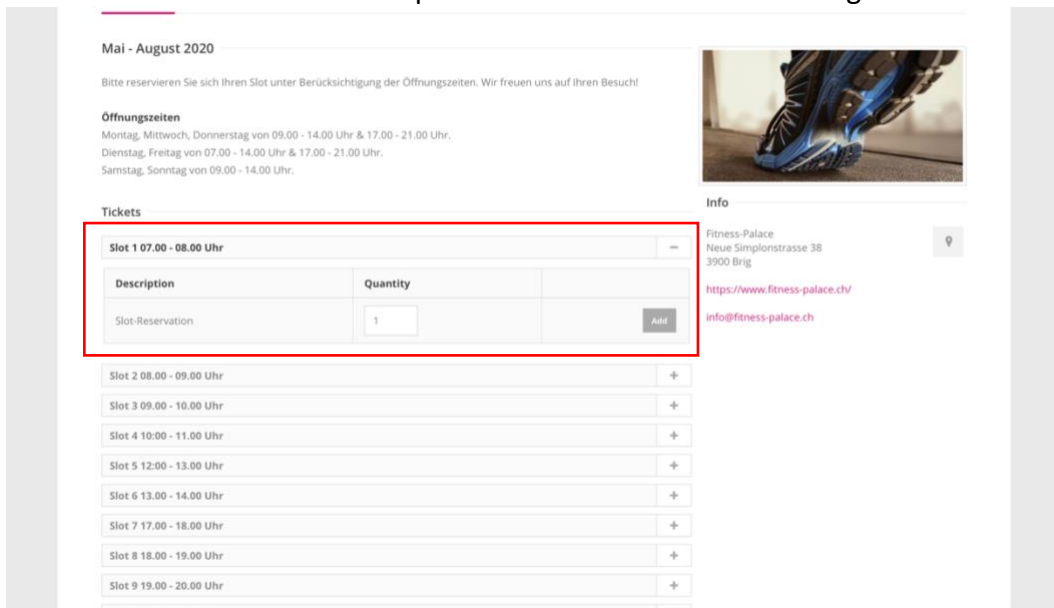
Mai - August 2020

Bitte reservieren Sie sich Ihren Slot unter Berücksichtigung der Öffnungszeiten. Wir freuen uns auf Ihren Besuch!

**Öffnungszeiten**
Montag, Mittwoch, Donnerstag von 09.00 - 14.00 Uhr & 17.00 - 21.00 Uhr.
Dienstag, Freitag von 07.00 - 14.00 Uhr & 17.00 - 21.00 Uhr.
Samstag, Sonntag von 09.00 - 14.00 Uhr.

Tickets

Slot 1 07.00 - 08.00 Uhr −

| Description | Quantity | |
|---|---|---|
| Slot-Reservation | 1 | Add |

Slot 2 08.00 - 09.00 Uhr +
Slot 3 09.00 - 10.00 Uhr +
Slot 4 10:00 - 11.00 Uhr +
Slot 5 12:00 - 13.00 Uhr +
Slot 6 13.00 - 14.00 Uhr +
Slot 7 17.00 - 18.00 Uhr +
Slot 8 18.00 - 19.00 Uhr +
Slot 9 19.00 - 20.00 Uhr +

Info

Fitness-Palace
Neue Simplonstrasse 38
3900 Brig

https://www.fitness-palace.ch/

info@fitness-palace.ch